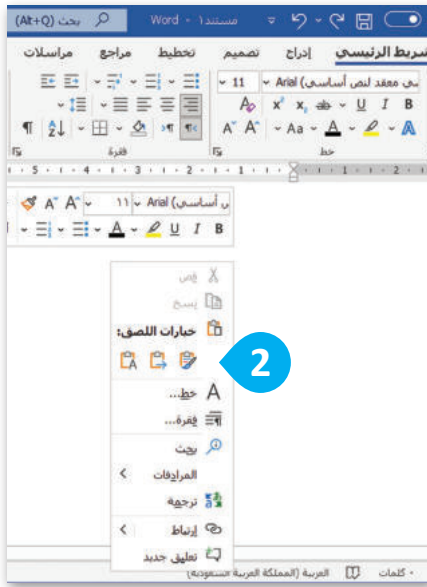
(Alt+Q) بحث
Word - مستند ١
الشريط الرئيسي إدراج تصميم تخطيط مراجع مراسلات
عربي معقد لنص أساسي) Arial 11
B I U
A A Aa A
خط
فقرة
ي أساسي) Arial 11 A A
B I U A
قص
نسخ
خيارات اللصق:
2
خط...
فقرة...
بحث
المرادفات
ترجمة
ارتباط
تعليق جديد
كلمات
العربية (المملكة العربية السعودية)